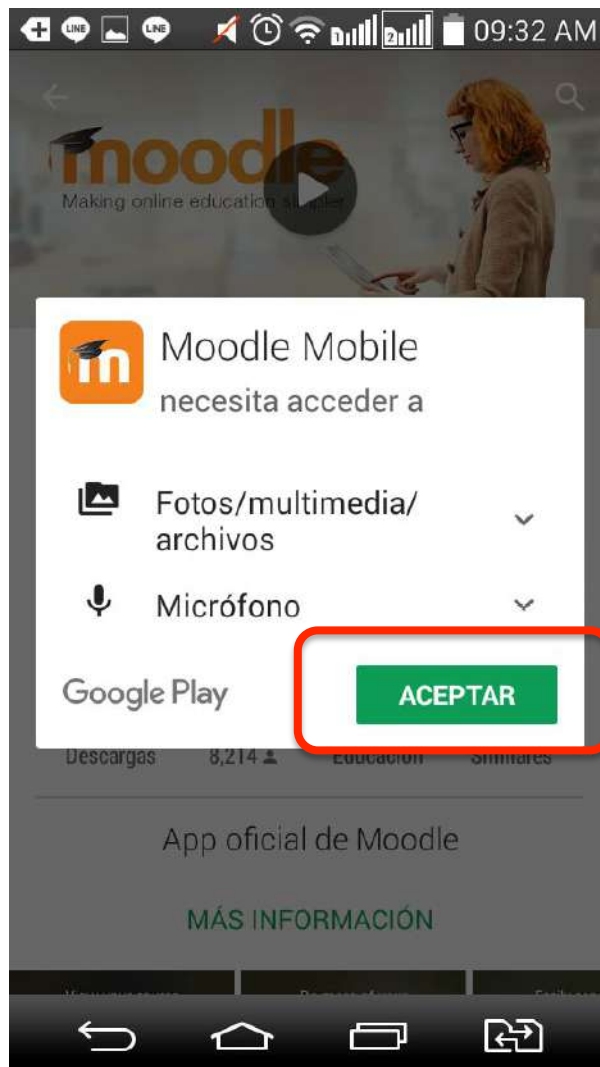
LINE LINE 2 09:32 AM

moodle
Making online education simpler

Moodle Mobile
necesita acceder a

Fotos/multimedia/archivos

Micrófono

Google Play

ACEPTAR

Descargas 8,214 Educación Similares

App oficial de Moodle

MÁS INFORMACIÓN

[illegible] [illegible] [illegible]